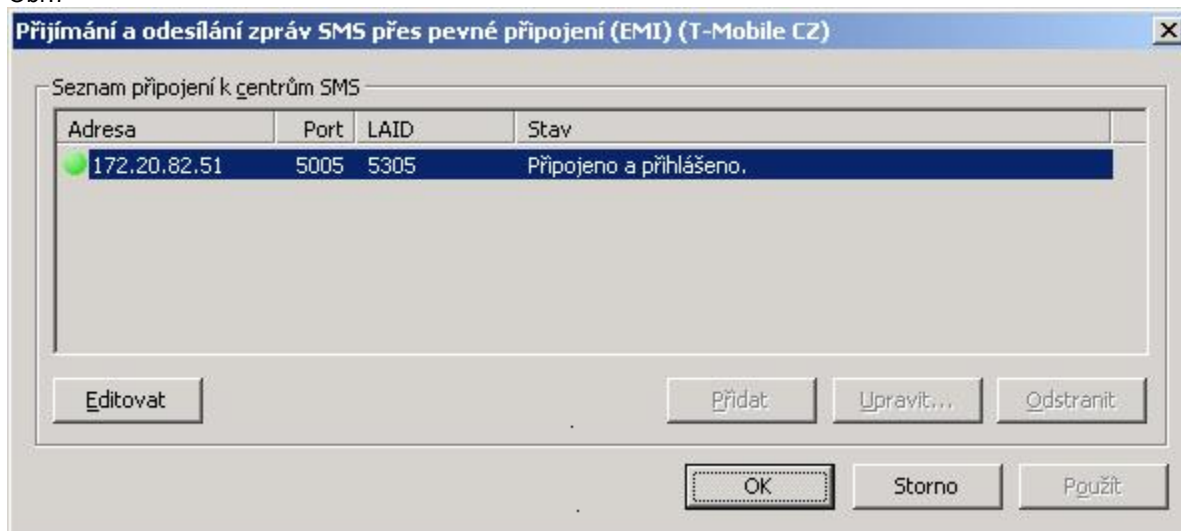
Příjímání a odesílání zpráv SMS přes pevné připojení (EMI) (T-Mobile CZ)

Seznam připojení k centrům SMS

| Adresa | Port | LAID | Stav |
|---|---|---|---|
| 172.20.82.51 | 5005 | 5305 | Připojeno a přihlášeno. |

Editovat

Přidat

Upravit...

Odstranit

OK

Storno

Použít